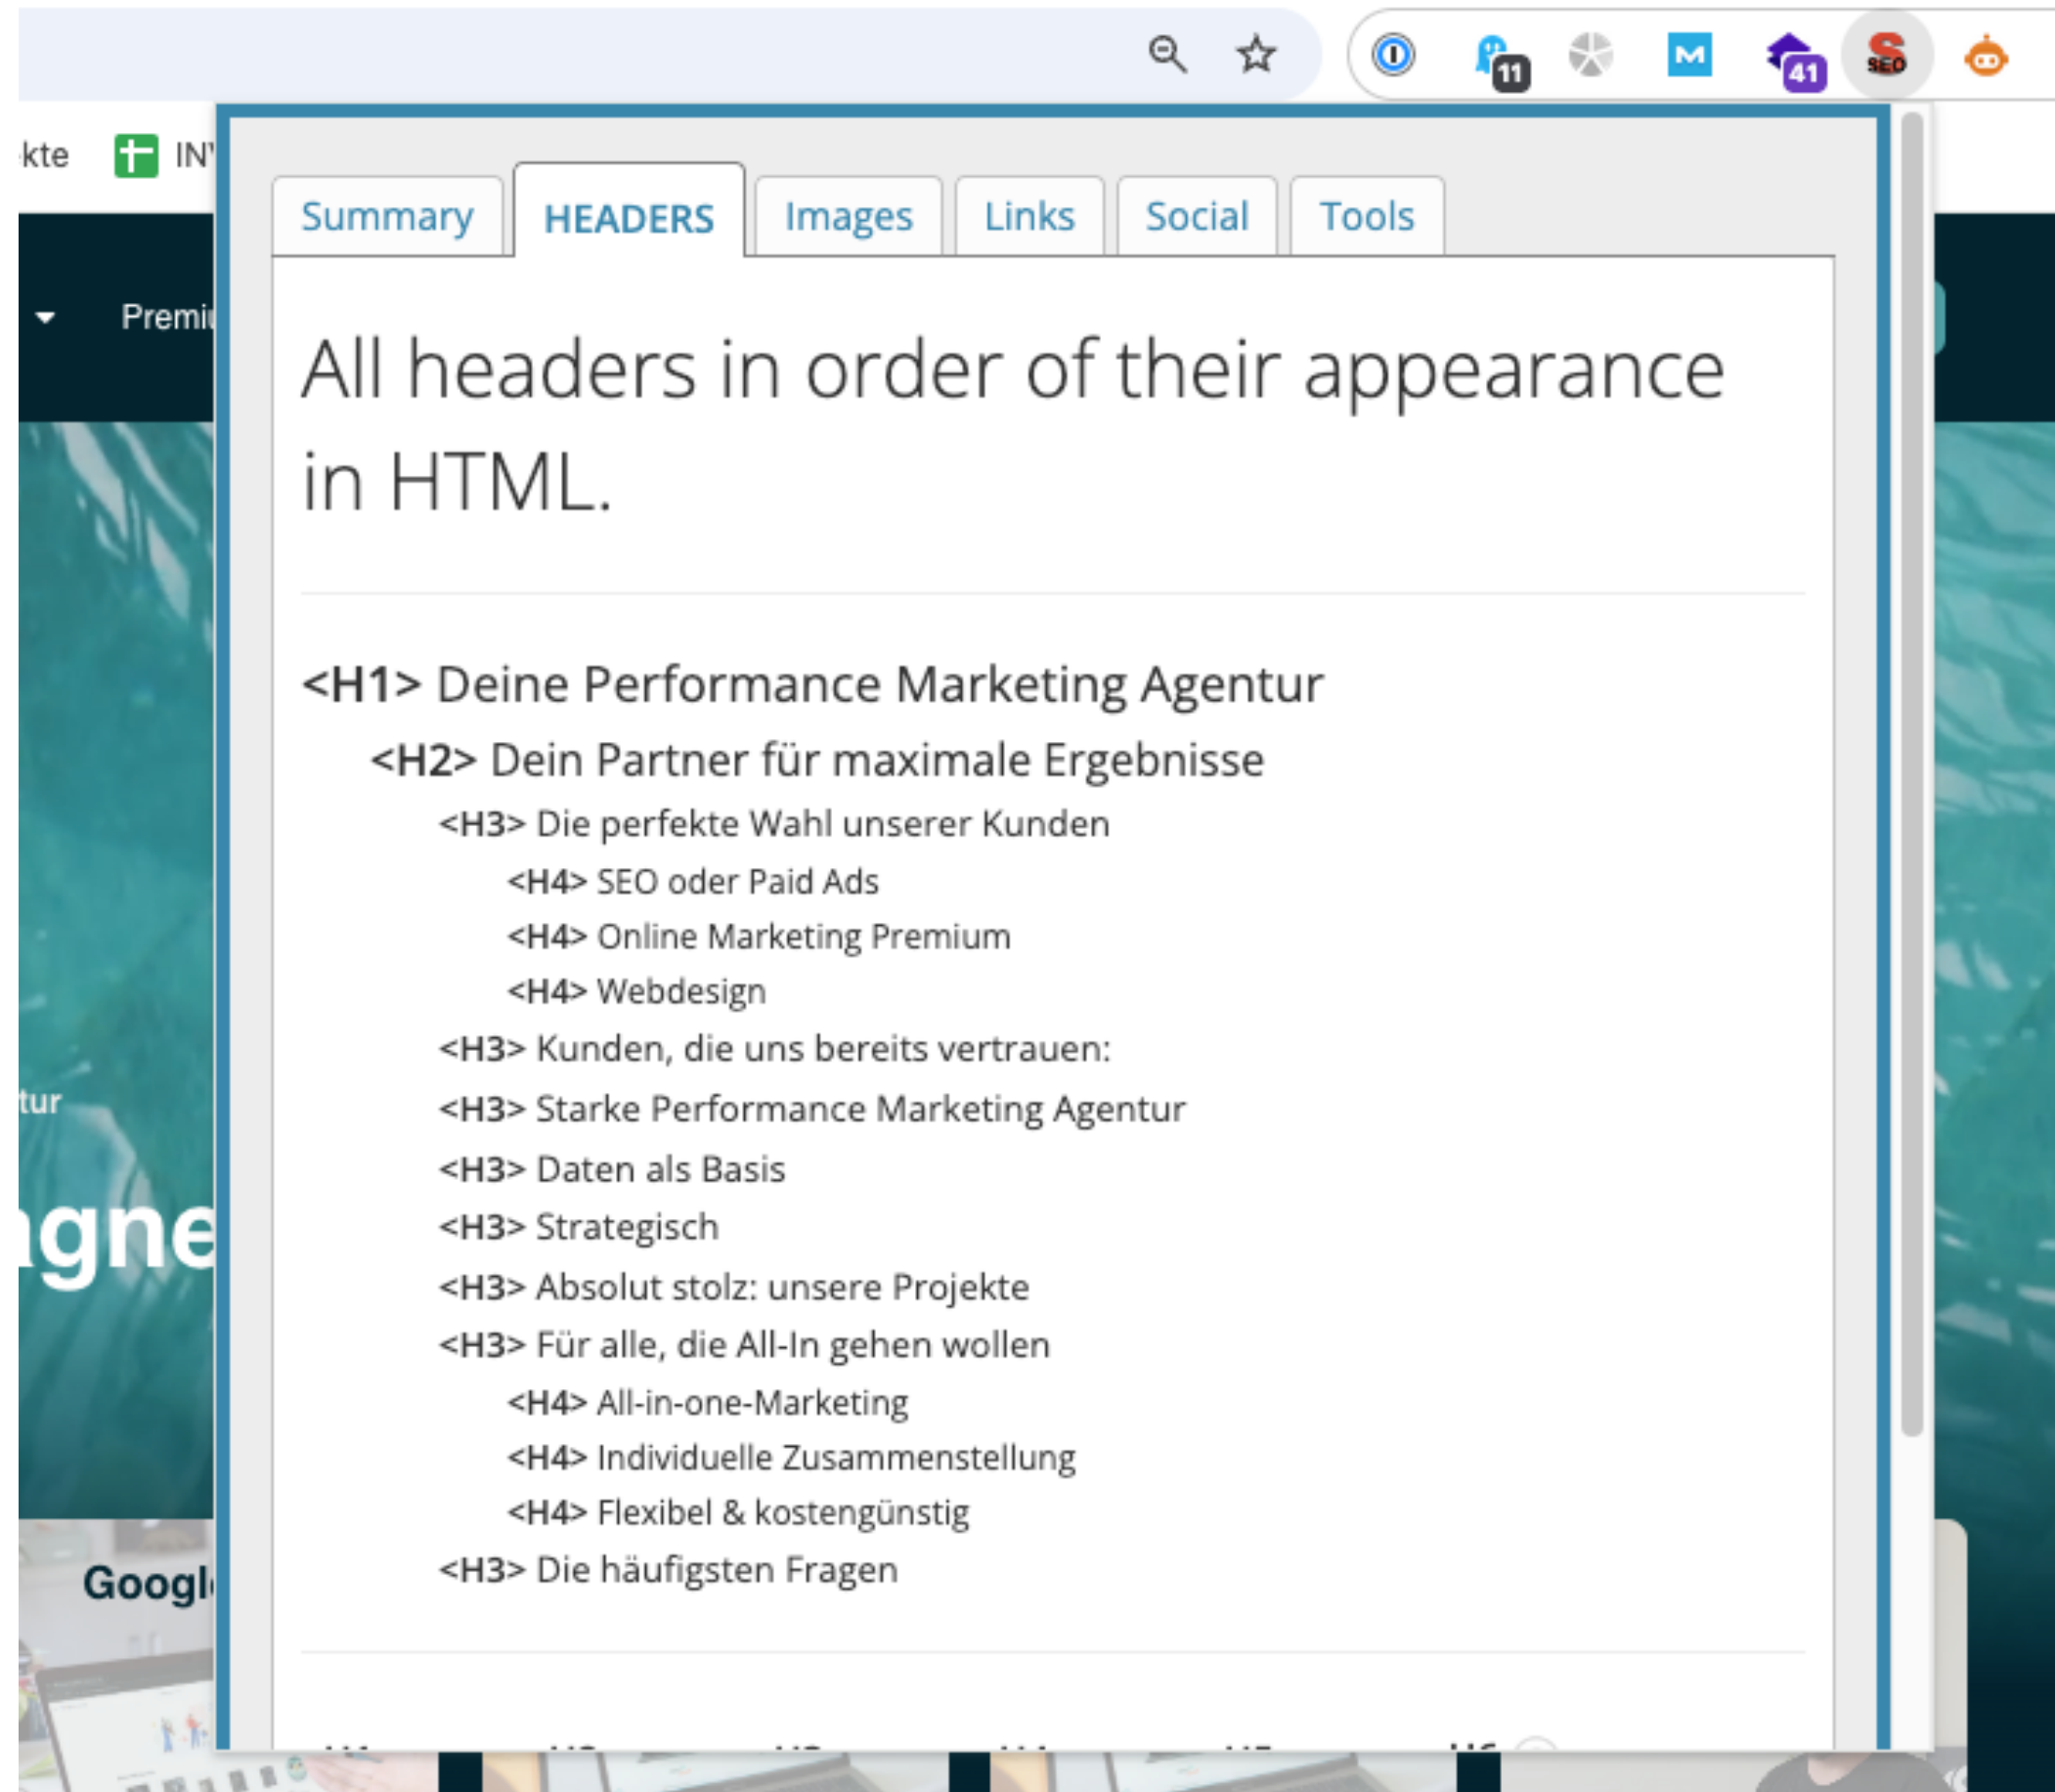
11 41 SEO

kte IN

Premi

tur

gne

Googl

Summary HEADERS Images Links Social Tools

All headers in order of their appearance in HTML.

<H1> Deine Performance Marketing Agentur

<H2> Dein Partner für maximale Ergebnisse

<H3> Die perfekte Wahl unserer Kunden

<H4> SEO oder Paid Ads

<H4> Online Marketing Premium

<H4> Webdesign

<H3> Kunden, die uns bereits vertrauen:

<H3> Starke Performance Marketing Agentur

<H3> Daten als Basis

<H3> Strategisch

<H3> Absolut stolz: unsere Projekte

<H3> Für alle, die All-In gehen wollen

<H4> All-in-one-Marketing

<H4> Individuelle Zusammenstellung

<H4> Flexibel & kostengünstig

<H3> Die häufigsten Fragen

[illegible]